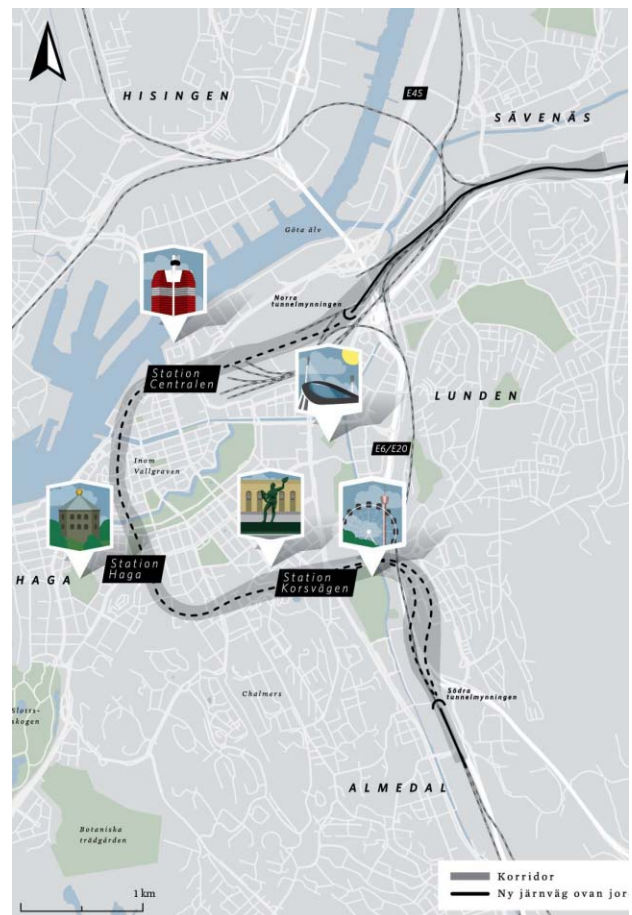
HISINGEN

E45

SÄVENÄS

Göta älv

Norra tunnelmynningen

Station Centralen

LUNDEN

E6/E20

Inom Vallgraven

HAGA

Station Haga

Station Korsvägen

Södra tunnelmynningen

Slotts-skogen

Chalmers

ALMEDAL

Botaniska trädgården

1 km

Korridor

Ny järnväg ovan jor